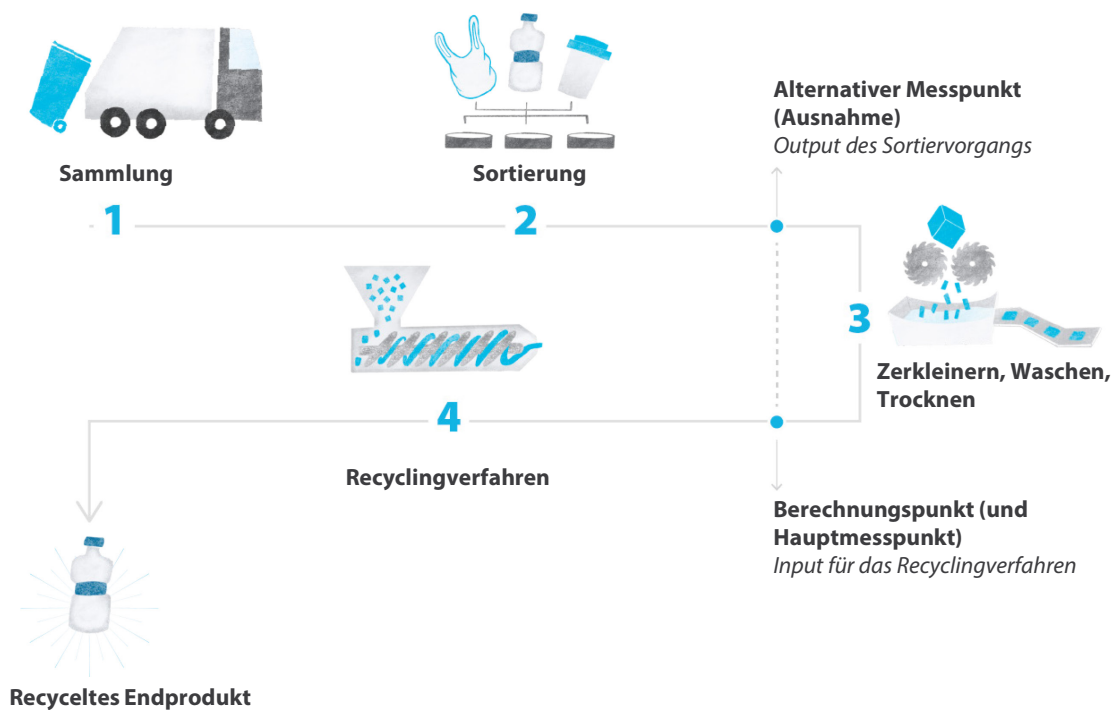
Sammlung

Sortierung

Alternativer Messpunkt (Ausnahme)
Output des Sortiervorgangs

1

2

3

Zerkleinern, Waschen, Trocknen

4

Recyclingverfahren

Berechnungspunkt (und Hauptmesspunkt)
Input für das Recyclingverfahren

Recyceltes Endprodukt